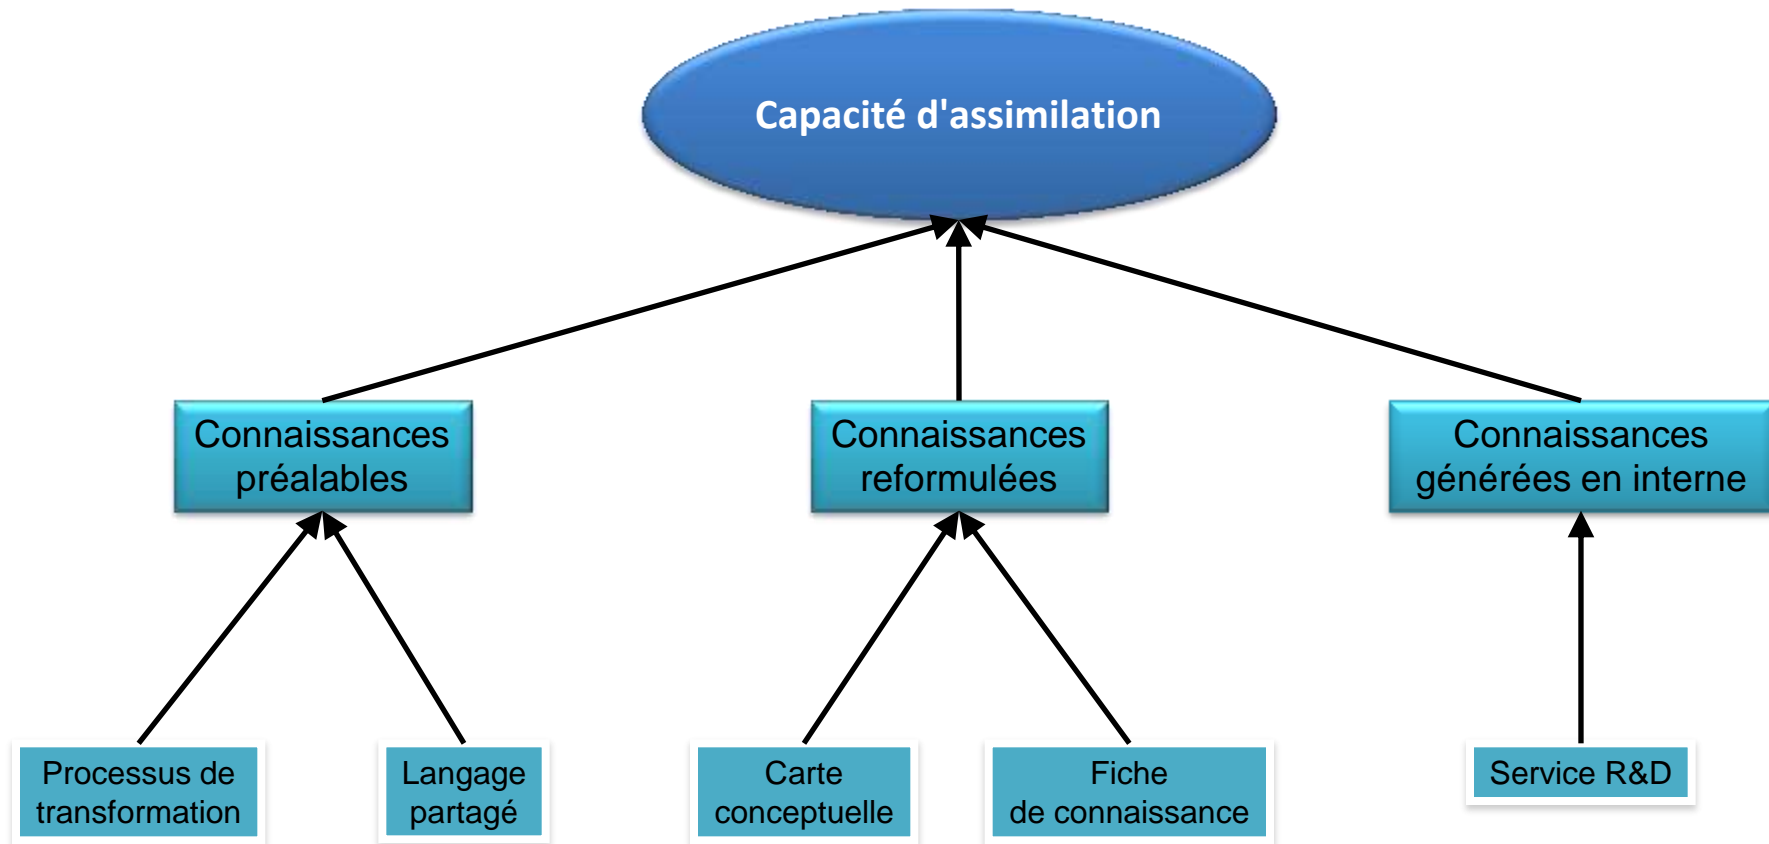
Capacité d'assimilation

Connaissances préalables

Connaissances reformulées

Connaissances générées en interne

Processus de transformation

Langage partagé

Carte conceptuelle

Fiche de connaissance

Service R&D